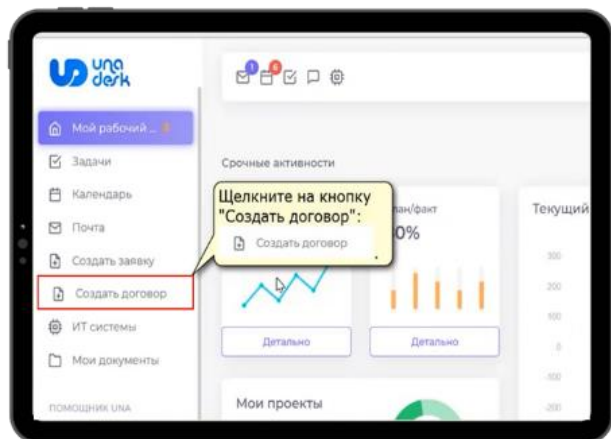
una desk

1 6

Мой рабочий ...

Задачи

Календарь

Почта

Создать заявку

Создать договор

ИТ системы

Мои документы

ПОМОЩНИК UNA

Срочные активности

Щелкните на кнопку "Создать договор":

Создать договор

лан/факт

0%

Текущий

300

200

100

0

-100

-200

Детально

Детально

Мои проекты